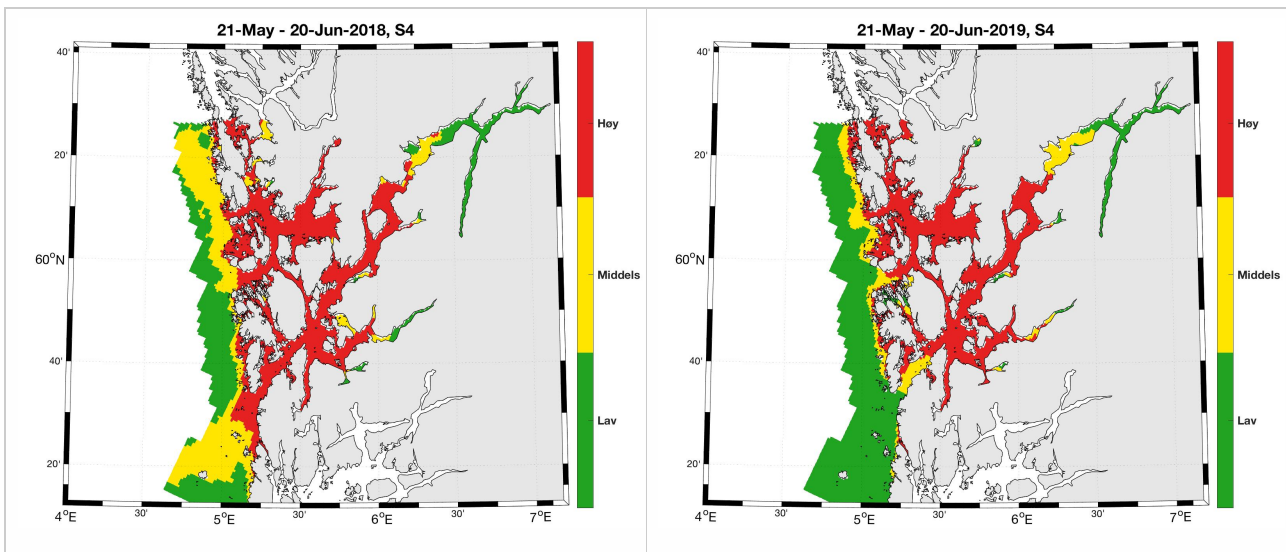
21-May - 20-Jun-2018, S4

40'
20'
$60^oN$
40'
20'
$4^oE$ 30' $5^oE$ 30' $6^oE$ 30' $7^oE$

Høy
Middels
Lav

21-May - 20-Jun-2019, S4

40'
20'
$60^oN$
40'
20'
$4^oE$ 30' $5^oE$ 30' $6^oE$ 30' $7^oE$

Høy
Middels
Lav